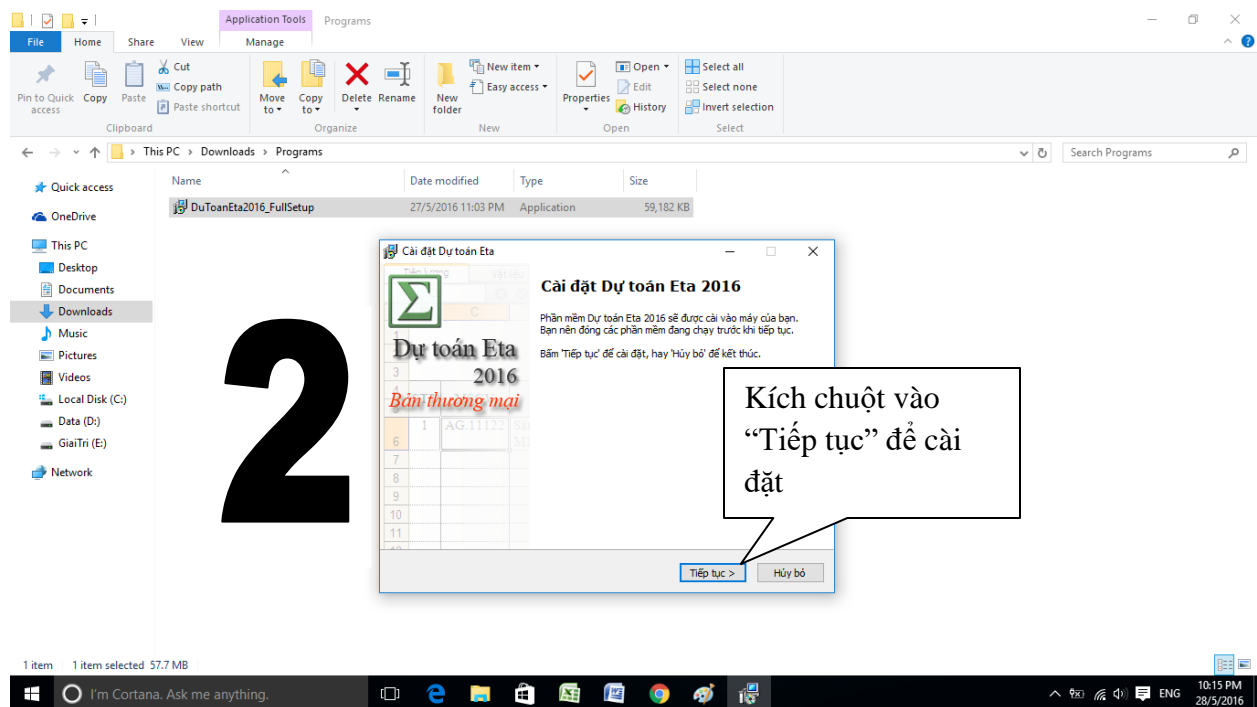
Application Tools Programs

File Home Share View Manage

Pin to Quick access Copy Paste Cut Copy path Paste shortcut
Clipboard

Move to Copy to Delete Rename
Organize

New folder New item Easy access
New

Properties Open Edit History
Open

Select all Select none Invert selection
Select

This PC > Downloads > Programs

Search Programs

Quick access
OneDrive
This PC
Desktop
Documents
Downloads
Music
Pictures
Videos
Local Disk (C:)
Data (D:)
GiaiTri (E:)
Network

| Name | Date modified | Type | Size |
|---|---|---|---|
| DuToanEta2016_FullSetup | 27/5/2016 11:03 PM | Application | 59,182 KB |

2

Cài đặt Dự toán Eta

Dự toán Eta 2016
Bản thương mại

Cài đặt Dự toán Eta 2016

Phần mềm Dự toán Eta 2016 sẽ được cài vào máy của bạn. Bạn nên đóng các phần mềm đang chạy trước khi tiếp tục.

Bấm 'Tiếp tục' để cài đặt, hay 'Hủy bỏ' để kết thúc.

Kích chuột vào "Tiếp tục" để cài đặt

Tiếp tục > Hủy bỏ

1 item 1 item selected 57.7 MB

I'm Cortana. Ask me anything.

ENG 10:15 PM 28/5/2016